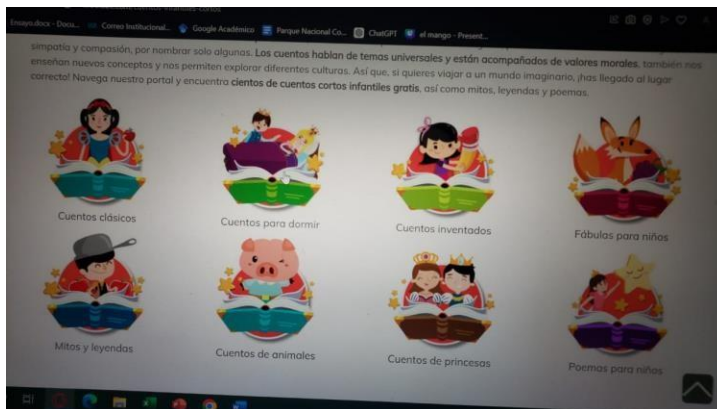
Ensayo.docx - Docs... Correo Institucional... Google Académico Parque Nacional Co... ChatGPT el mango - Present...

simpatía y compasión, por nombrar solo algunos. Los cuentos hablan de temas universales y están acompañados de valores morales, también nos enseñan nuevos conceptos y nos permiten explorar diferentes culturas. Así que, si quieres viajar a un mundo imaginario, ¡has llegado al lugar correcto! Navega nuestro portal y encuentra cientos de cuentos cortos infantiles gratis, así como mitos, leyendas y poemas.

Cuentos clásicos

Cuentos para dormir

Cuentos inventados

Fábulas para niños

Mitos y leyendas

Cuentos de animales

Cuentos de princesas

Poemas para niños